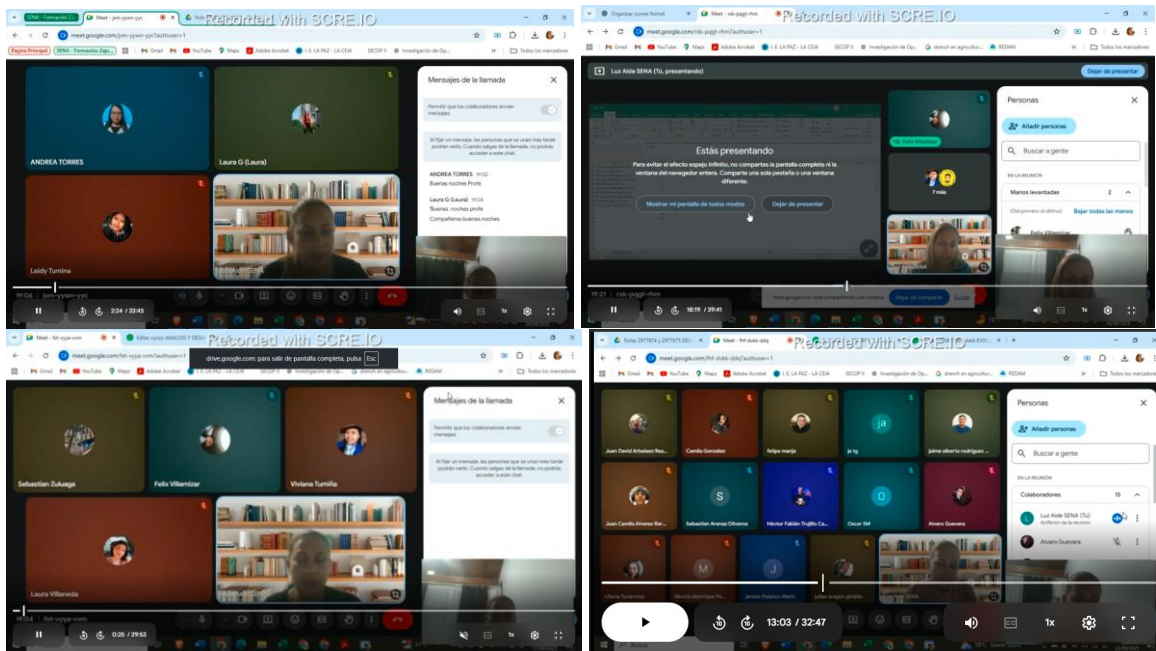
SENA - Formación Z | Meet - jsm-yyen-yyc | Recorded with SCRE.IO

meet.google.com/jsm-yyen-yyc?authuser=1

Pagina Principal | SENA - Formación Zajo... | Gmail | YouTube | Maps | Adobe Acrobat | I. E. LA PAZ - LA CEIA | SECOP II | Investigación de Op... | Todos los marcadores

ANDREA TORRES

Laura G (Laura)

Leidy Tumiña

Mensajes de la llamada

Permitir que los colaboradores envíen mensajes

Al fijar un mensaje, las personas que se unan más tarde podrán verlo. Cuando salgas de la llamada, no podrás acceder a este chat.

ANDREA TORRES 19:02
Buenas noches Profe

Laura G (Laura) 19:04
Buenas noches profe
Compañeros buenas noches

19:04 | jsm-yyen-yyc

2:24 / 33:45

Organizar curso formal | Meet - rsk-pggt-rhm | Recorded with SCRE.IO

meet.google.com/rsk-pggt-rhm?authuser=1

Gmail | YouTube | Maps | Adobe Acrobat | I. E. LA PAZ - LA CEIA | SECOP II | Investigación de Op... | drench en agricultur... | REDAM | Todos los marcadores

Luz Aide SENA (Tú, presentando)

Dejar de presentar

Estás presentando

Para evitar el efecto espejo infinito, no compartas la pantalla completa ni la ventana del navegador entero. Comparte una sola pestaña o una ventana diferente.

Mostrar mi pantalla de todos modos | Dejar de presentar

Felix Villamizar

7 más

Personas

Añadir personas

Buscar a gente

EN LA REUNIÓN

Manos levantadas 2

(Del primero al último) Bajar todas las manos

Felix Villamizar

meet.google.com está compartiendo una ventana. Dejar de compartir | Ocultar

19:21 | rsk-pggt-rhm

18:19 / 39:41

Meet - fxt-vyya-vvm | Editar curso ANALISIS Y DISE | Recorded with SCRE.IO

meet.google.com/fxt-vyya-vvm?authuser=1

drive.google.com: para salir de pantalla completa, pulsa Esc

Sebastian Zuluaga

Felix Villamizar

Viviana Tumiña

Laura Villaneda

Mensajes de la llamada

Permitir que los colaboradores envíen mensajes

Al fijar un mensaje, las personas que se unan más tarde podrán verlo. Cuando salgas de la llamada, no podrás acceder a este chat.

19:04 | fxt-vyya-vvm

0:25 / 29:53

Fichas 2977874 y 2977875 DE | Meet - fhf-dvkk-ddq | Recorded with SCRE.IO

meet.google.com/fhf-dvkk-ddq?authuser=1

Juan David Arbelaez Res...
Camila Gonzalez
felipe manja
ja tg
jaime alberto rodriguez ...
Juan Camilo Alvarez Bar...
Sebastian Arenas Olivares
Héctor Fabián Trujillo Ca...
Oscar SM
Alvaro Guevara
Liliana Tumiñaes
Mónica Manrique Ra...
Jerson Polanco Marín
julián aragon giraldo
Luz Aide SENA

Personas

Añadir personas

Buscar a gente

EN LA REUNIÓN

Colaboradores 15

Luz Aide SENA (Tú)
Anfitrión de la reunión

Alvaro Guevara

13:03 / 32:47

1x